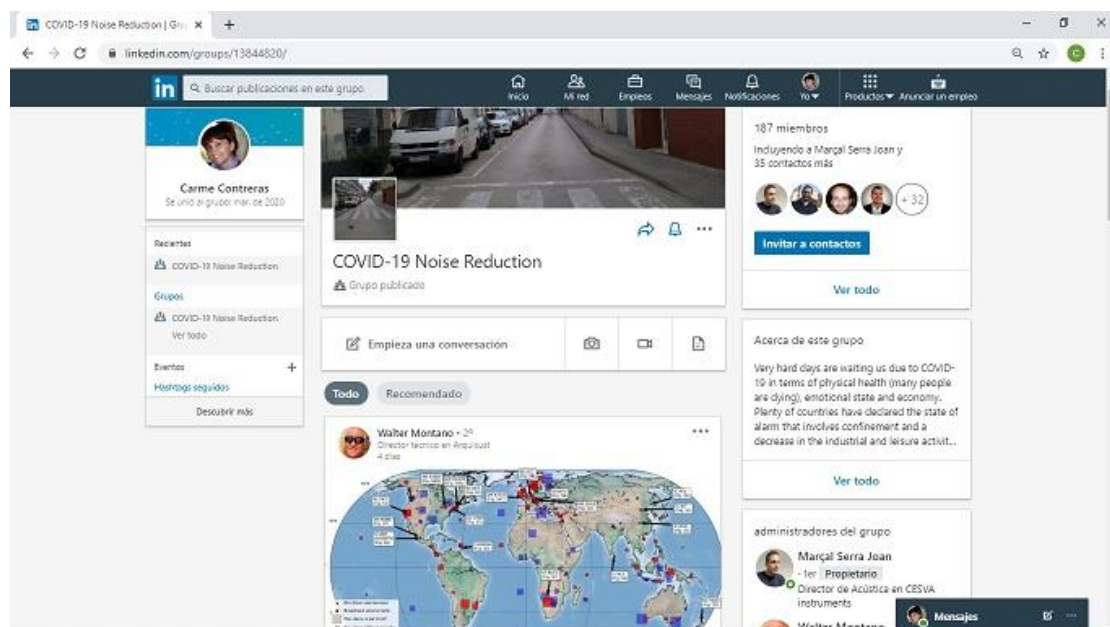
COVID-19 Noise Reduction | Gru ×

linkedin.com/groups/13844820/

Buscar publicaciones en este grupo

Inicio
Mi red
Empleos
Mensajes
Notificaciones
Yo
Productos
Anunciar un empleo

Carme Contreras
Se unió al grupo: mar. de 2020

Recientes
COVID-19 Noise Reduction

Grupos
COVID-19 Noise Reduction
Ver todo

Eventos
Hashtags seguidos
Descubrir más

COVID-19 Noise Reduction
Grupo publicado

Empieza una conversación

Todo
Recomendado

Walter Montano • 2º
Director tecnico en Arquicust
4 días

187 miembros
Incluyendo a Marçal Serra Joan y 35 contactos más

+32

Invitar a contactos

Ver todo

Acerca de este grupo

Very hard days are waiting us due to COVID-19 in terms of physical health (many people are dying), emotional state and economy. Plenty of countries have declared the state of alarm that involves confinement and a decrease in the industrial and leisure activit...

Ver todo

administradores del grupo

Marçal Serra Joan
· 1er Propietario
Director de Acústica en CESVA instruments

Walter Montano

Mensajes